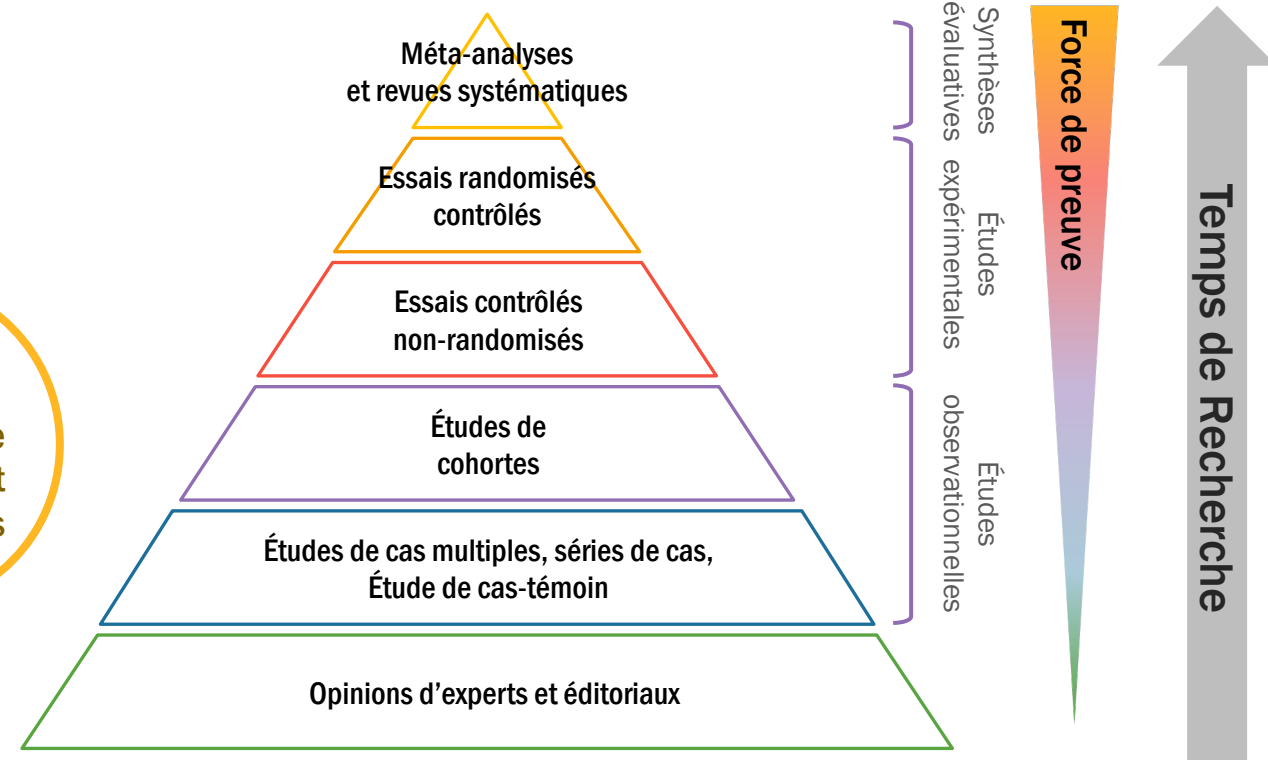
Méta-analyses et revues systématiques

Essais randomisés contrôlés

Essais contrôlés non-randomisés

Études de cohortes

Études de cas multiples, séries de cas, Étude de cas-témoin

Opinions d'experts et éditoriaux

e
t
s

Synthèses évaluatives

Études expérimentales

Études observationnelles

Force de preuve

Temps de Recherche